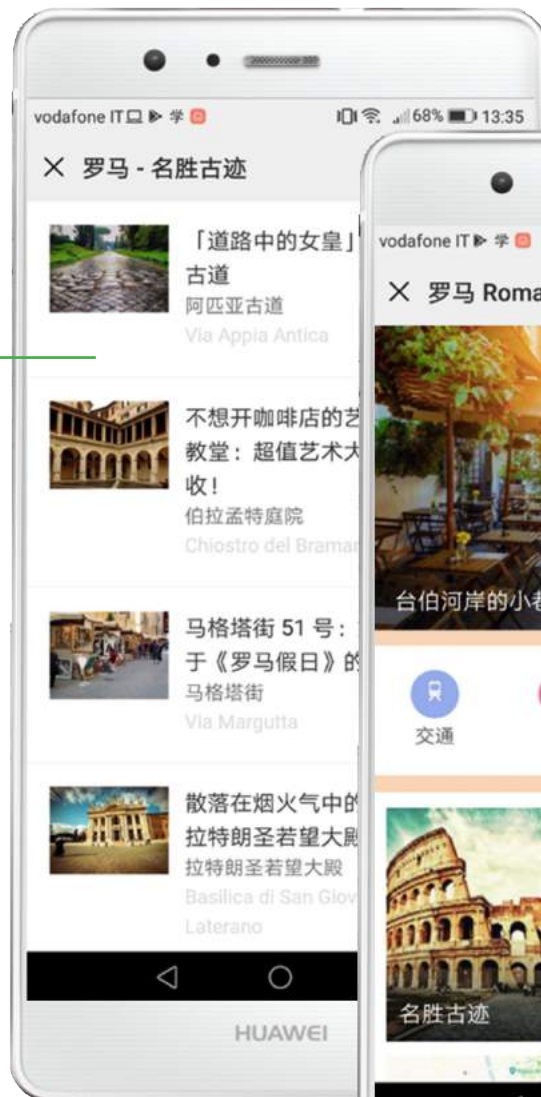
vodafone IT 学 68% 13:35

× 罗马 - 名胜古迹

「道路中的女皇」古道
阿匹亚古道
Via Appia Antica

不想开咖啡店的艺教堂：超值艺术大收！
伯拉孟特庭院
Chiostro del Braman

马格塔街 51 号：于《罗马假日》的
马格塔街
Via Margutta

散落在烟火气中的拉特朗圣若望大殿
拉特朗圣若望大殿
Basilica di San Giov Laterano

HUAWEI

vodafone IT 学

× 罗马 Roma

台伯河岸的小

交通

名胜古迹